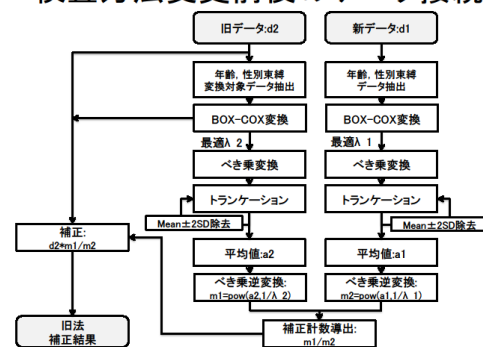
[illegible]

旧データ:d2

新データ:d1

年齢, 性別束縛
変換対象データ抽出

年齢, 性別束縛
データ抽出

BOX-COX変換

BOX-COX変換

最適λ 2

最適λ 1

べき乗変換

べき乗変換

トランケーション

トランケーション

Mean±2SD除去

Mean±2SD除去

補正:
d2*m1/m2

平均値:a2

平均値:a1

べき乗逆変換:
m1=pow(a2,1/λ 2)

べき乗逆変換:
m2=pow(a1,1/λ 1)

旧法
補正結果

補正計数導出:
m1/m2